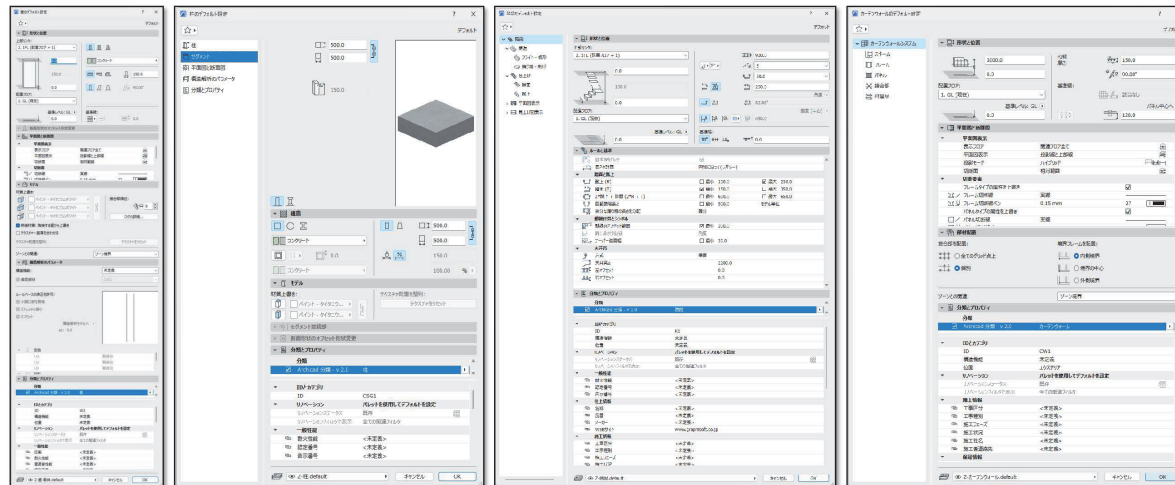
柱のデフォルト設定 ?
デフォルト
形状と位置
2. 1FL (現在のフロア + 1)
コンクリート
150.0
500.0
1. GL (現在)
0.0
平面図と断面図
モデル
分類とプロパティ
ArchiCAD 分類 - v 2.2
ゾーン境界
キャンセル OK

柱のデフォルト設定 ?
デフォルト
柱
セグメント
平面図と断面図
構造解析のパラメータ
分類とプロパティ
500.0
500.0
150.0
1
構造
コンクリート
500.0
500.0
0.0
150.0
100.00 %
モデル
表面を上書き:
ペイント - タイルホワイト...
ペイント - タイルホワイト...
テクスチャを配置:
テクスチャをリセット
セグメント装飾部
断面図のオブジェクト詳細変更
分類とプロパティ
分類
ArchiCAD 分類 - v 2.2 柱
IDとカテゴリ
ID CSG1
リノベーション パレットを使用してデフォルトを設定
リノベーションステータス 既存
リノベーションフィルタで表示 全ての関連フィルタ
一般情報
防火性能 <未定義>
認定番号 <未定義>
製造番号 <未定義>
全体 default
キャンセル OK

階段のデフォルト設定
デフォルト
階段
キャンセル OK

カーテンウォールのデフォルト設定 ?
デフォルト
カーテンウォールシステム
スキーム
フレーム
パネル
接合部
付属物
形状と位置
3000.0
0.0
1. GL (現在)
150.0
90.00°
基準線:
基準レベル (GL)
120.0
平面図と断面図
平面図表示
表示フロア 関連フロアのみ
平面図表示 投影線と上部線
切断面
切断要素
フレームタイプの配置を表示
フレーム切断線
フレーム切断線ペン 実線
0.15 mm 27
パネルタイプの配置を表示
パネル切断線
部材配置
全分割を配置:
全てのグリッド線上
独自
境界フレームを配置:
内側境界
境界の中心
外側境界
ゾーンとの関連 ゾーン境界
分類とプロパティ
分類
ArchiCAD 分類 - v 2.2 カーテンウォール
IDとカテゴリ
ID CW1
構造機能 未定義
位置 上外部
リノベーション パレットを使用してデフォルトを設定
リノベーションステータス 既存
リノベーションフィルタで表示 全ての関連フィルタ
施工情報
下地寸法 <未定義>
工事種別 <未定義>
施工フェーズ <未定義>
施工状況 <未定義>
施工担当 <未定義>
施工者連絡先 <未定義>
保証情報
カーテンウォール default
キャンセル OK